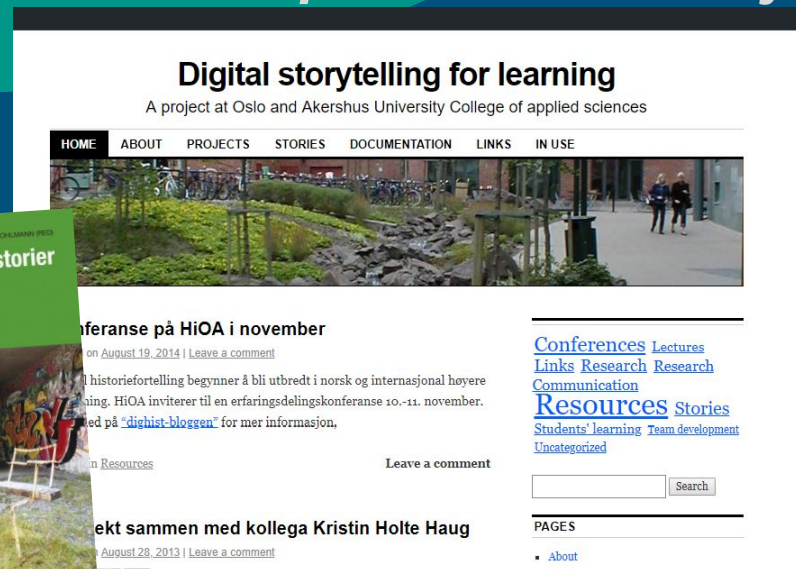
Digital storytelling for learning

A project at Oslo and Akershus University College of applied sciences

HOME ABOUT PROJECTS STORIES DOCUMENTATION LINKS IN USE

OHLMANN (RED)

storier

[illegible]nferanse på HiOA i november

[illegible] on August 19, 2014 | Leave a comment

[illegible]l historiefortelling begynner å bli utbredt i norsk og internasjonal høyere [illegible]ning. HiOA inviterer til en erfaringsdelingskonferanse 10.-11. november. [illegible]ed på "dighist-bloggen" for mer informasjon.

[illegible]n Resources

Leave a comment

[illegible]ekt sammen med kollega Kristin Holte Haug

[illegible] August 28, 2013 | Leave a comment

Conferences Lectures Links Research Research Communication Resources Stories Students' learning Team development Uncategorized

Search

PAGES

About